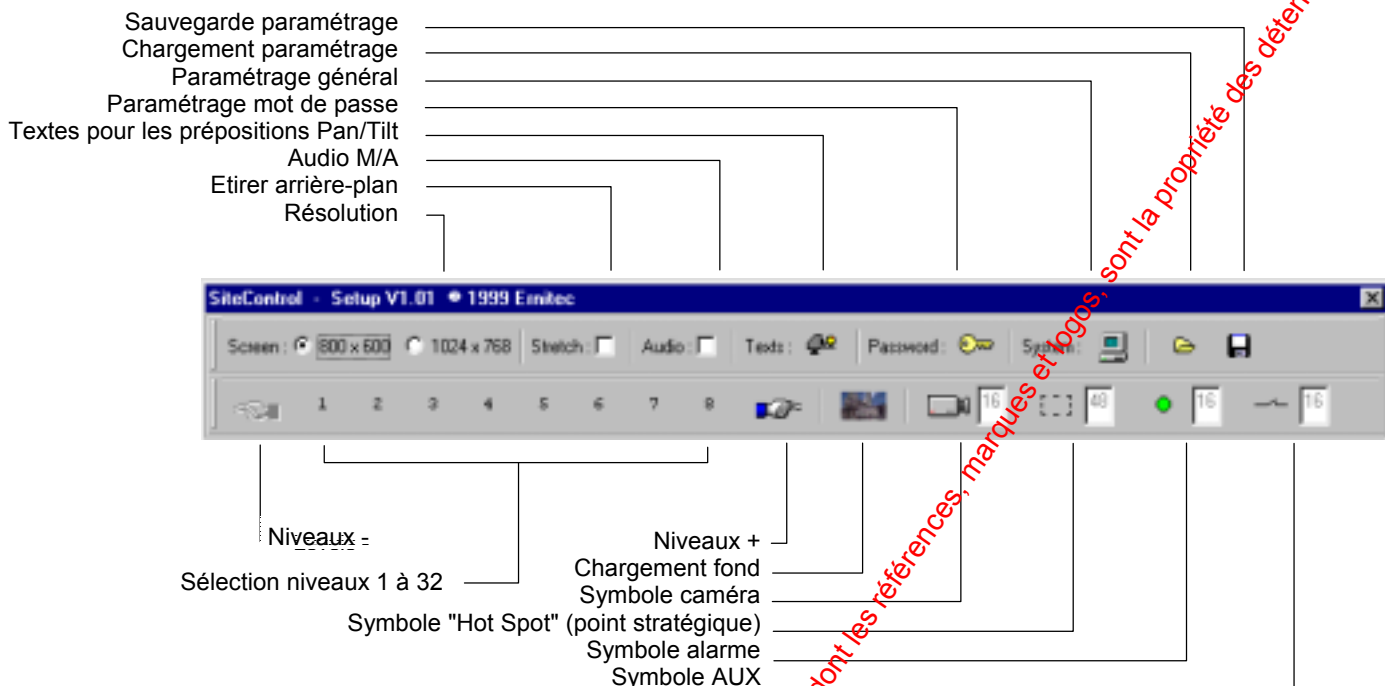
Sauvegarde paramétrage
Chargement paramétrage
Paramétrage général
Paramétrage mot de passe
Textes pour les prépositions Pan/Tilt
Audio M/A
Etirer arrière-plan
Résolution

SiteControl - Setup V1.01 © 1999 Ernitec

Screen : 800 x 600 1024 x 768 Stretch : Audio : Texts : Password : System :

1 2 3 4 5 6 7 8 16 48 16 16

Niveaux -
Sélection niveaux 1 à 32
Niveaux +
Chargement fond
Symbole caméra
Symbole "Hot Spot" (point stratégique)
Symbole alarme
Symbole AUX

dont les références, marques et logos, sont la propriété des déten